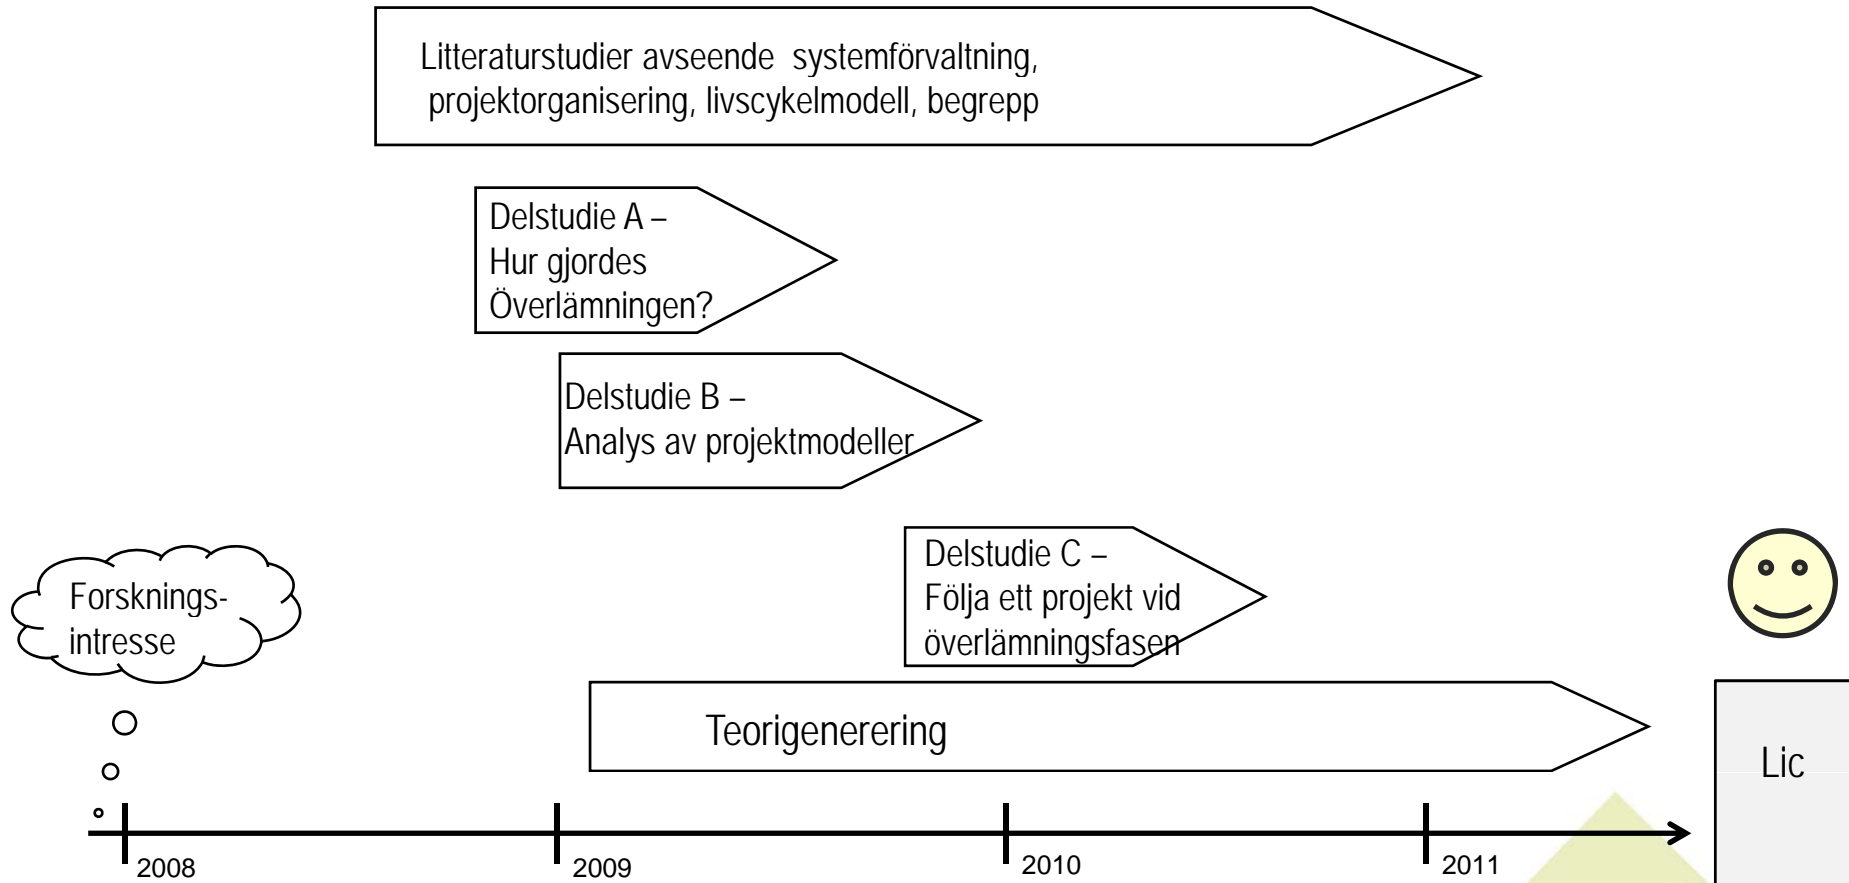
Litteraturstudier avseende systemförvaltning, projektorganisering, livscykelmodell, begrepp

Delstudie A – Hur gjordes Överlämningen?

Delstudie B – Analys av projektmodeller

Forsknings-intresse

Delstudie C – Följa ett projekt vid överlämningsfasen

Teorigenerering

Lic

2008

2009

2010

2011